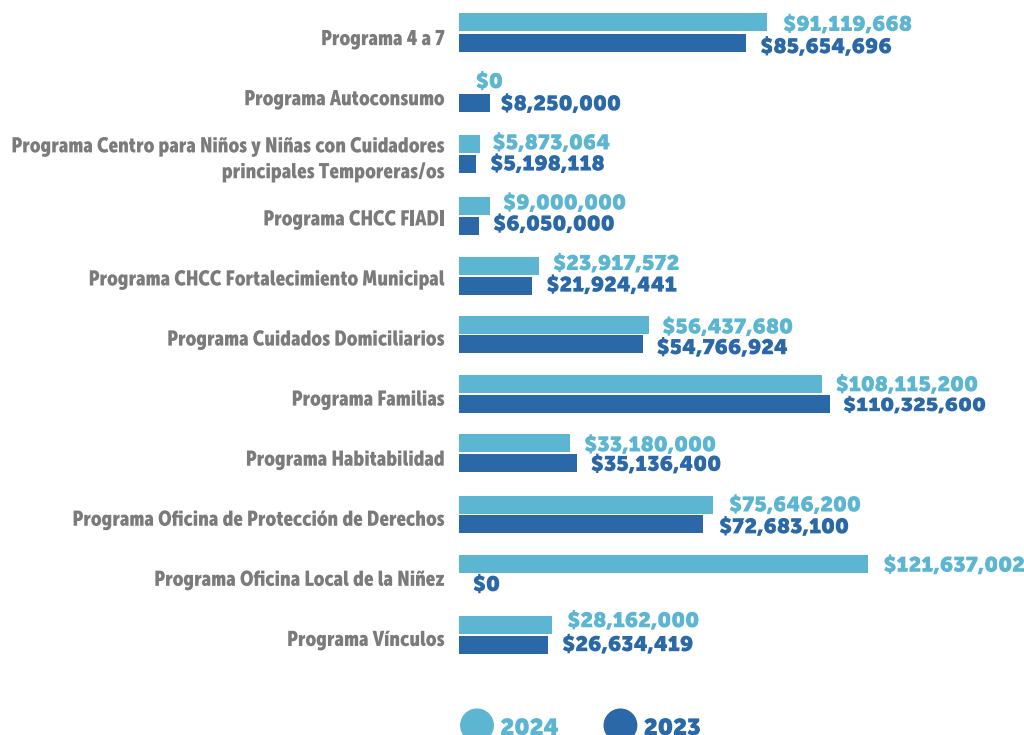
Programa 4 a 7
$91,119,668
$85,654,696

Programa Autoconsumo
$0
$8,250,000

Programa Centro para Niños y Niñas con Cuidadores principales Temporeras/os
$5,873,064
$5,198,118

Programa CHCC FIADI
$9,000,000
$6,050,000

Programa CHCC Fortalecimiento Municipal
$23,917,572
$21,924,441

Programa Cuidados Domiciliarios
$56,437,680
$54,766,924

Programa Familias
$108,115,200
$110,325,600

Programa Habitabilidad
$33,180,000
$35,136,400

Programa Oficina de Protección de Derechos
$75,646,200
$72,683,100

Programa Oficina Local de la Niñez
$121,637,002
$0

Programa Vínculos
$28,162,000
$26,634,419

2024
2023